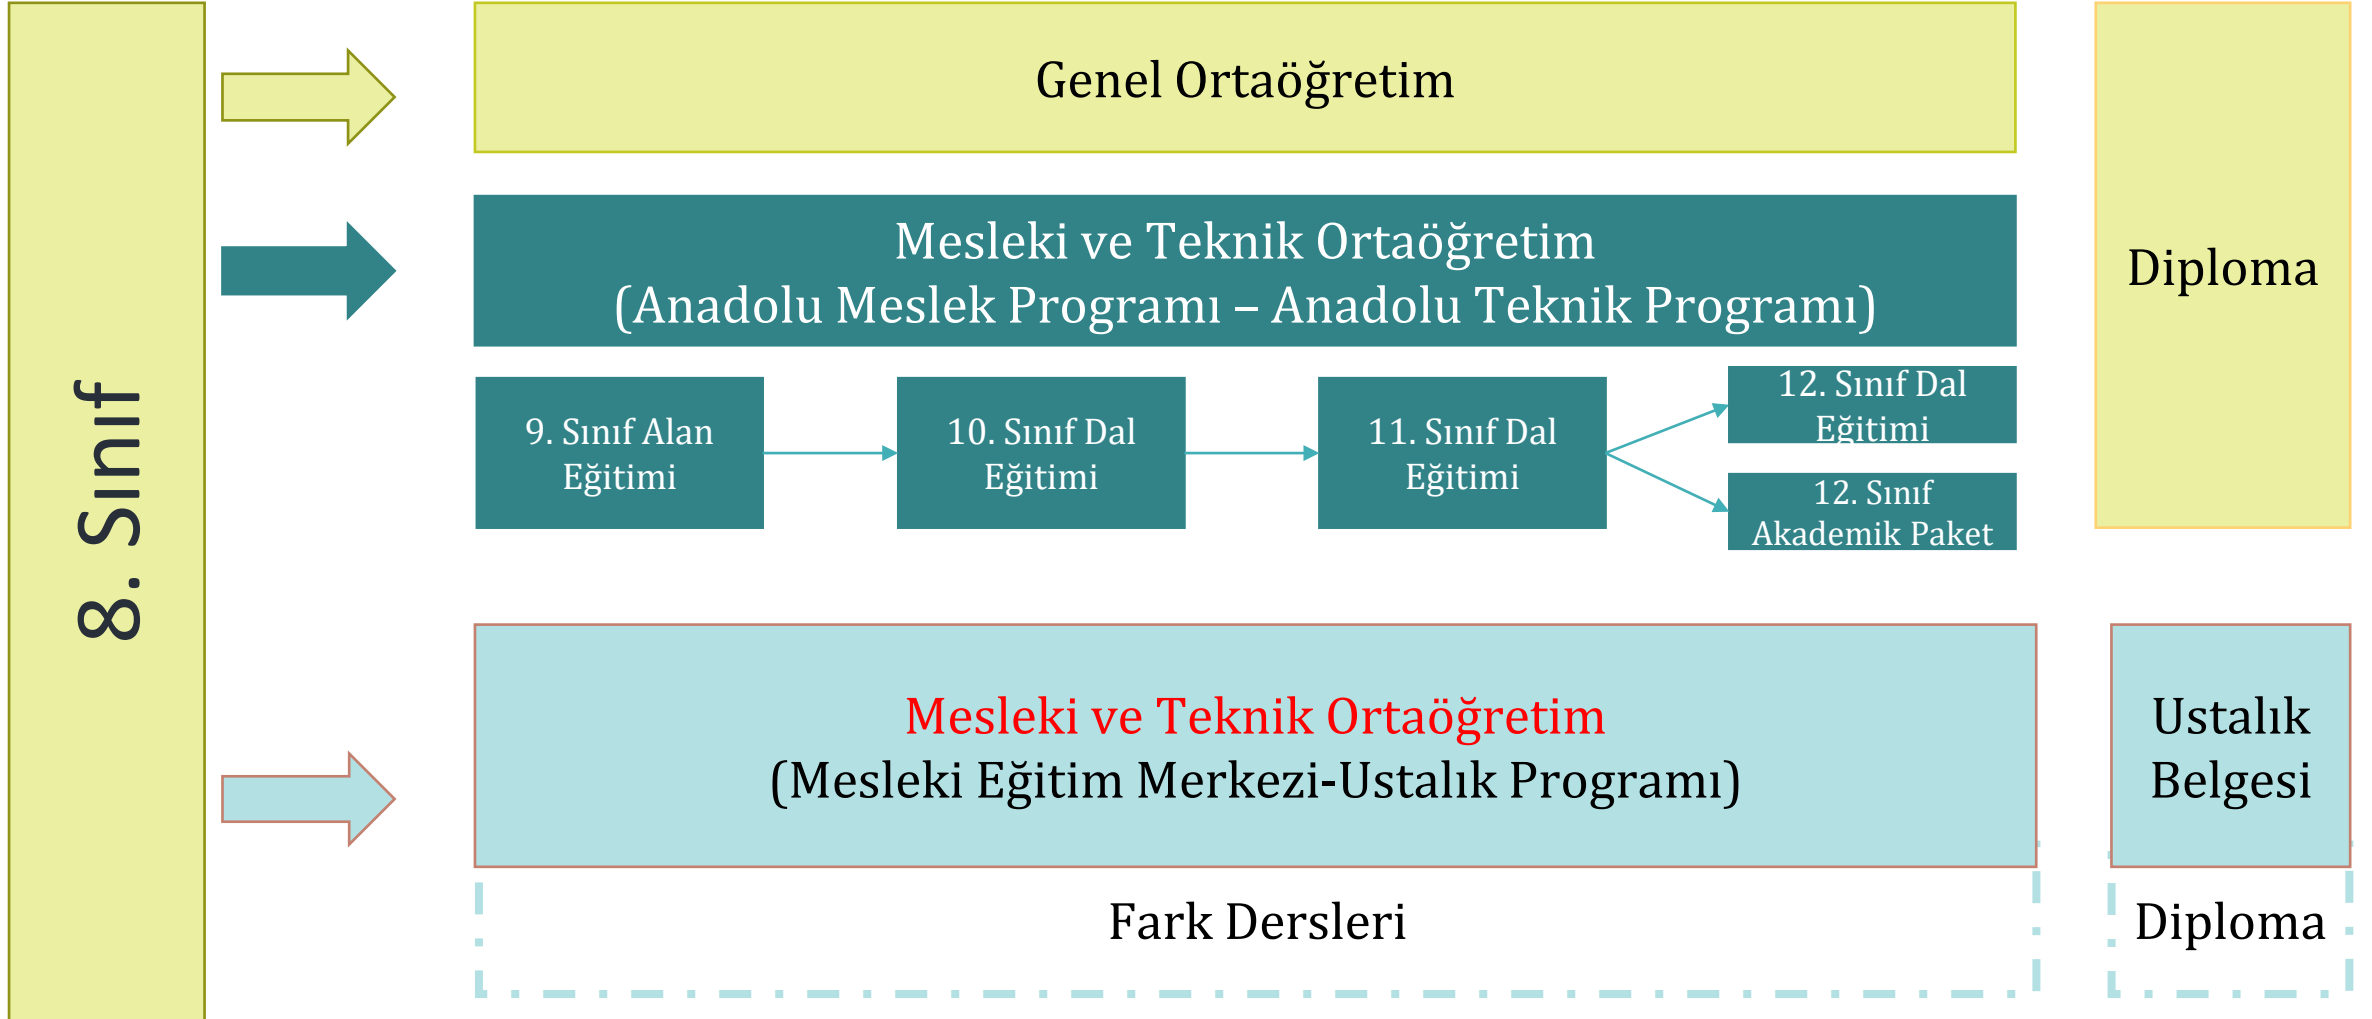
8. Sınıf

Genel Ortaöğretim

Mesleki ve Teknik Ortaöğretim
(Anadolu Meslek Programı – Anadolu Teknik Programı)

9. Sınıf Alan Eğitimi

10. Sınıf Dal Eğitimi

11. Sınıf Dal Eğitimi

12. Sınıf Dal Eğitimi

12. Sınıf Akademik Paket

Diploma

Mesleki ve Teknik Ortaöğretim
(Mesleki Eğitim Merkezi-Ustalık Programı)

Ustalık Belgesi

Fark Dersleri

Diploma